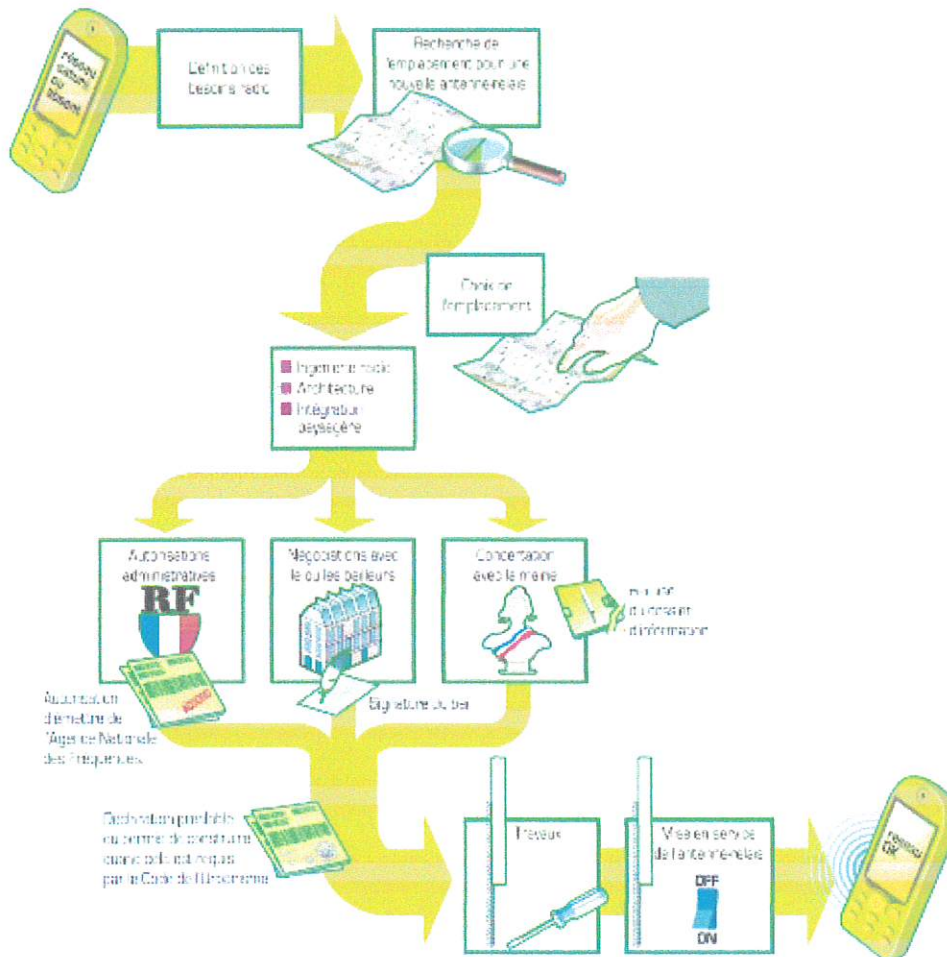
réseau saturé ou absent

Définition des besoins radio

Recherche de l'emplacement pour une nouvelle antenne-relais

Choix de l'emplacement

Ingénierie radio
Architecture
Intégrateur paysagère

Autorisations administratives

RF

Négociations avec le ou les bailleurs

Concertation avec la mairie

Envoi d'un dossier d'information

Autorisation d'émettre de l'Agence Nationale des Fréquences

Signature du bail

Déclaration préalable ou permis de construire quand cela est requis par le Code de l'Urbanisme

Travaux

Mise en service de l'antenne-relais

OFF
ON

réseau OK